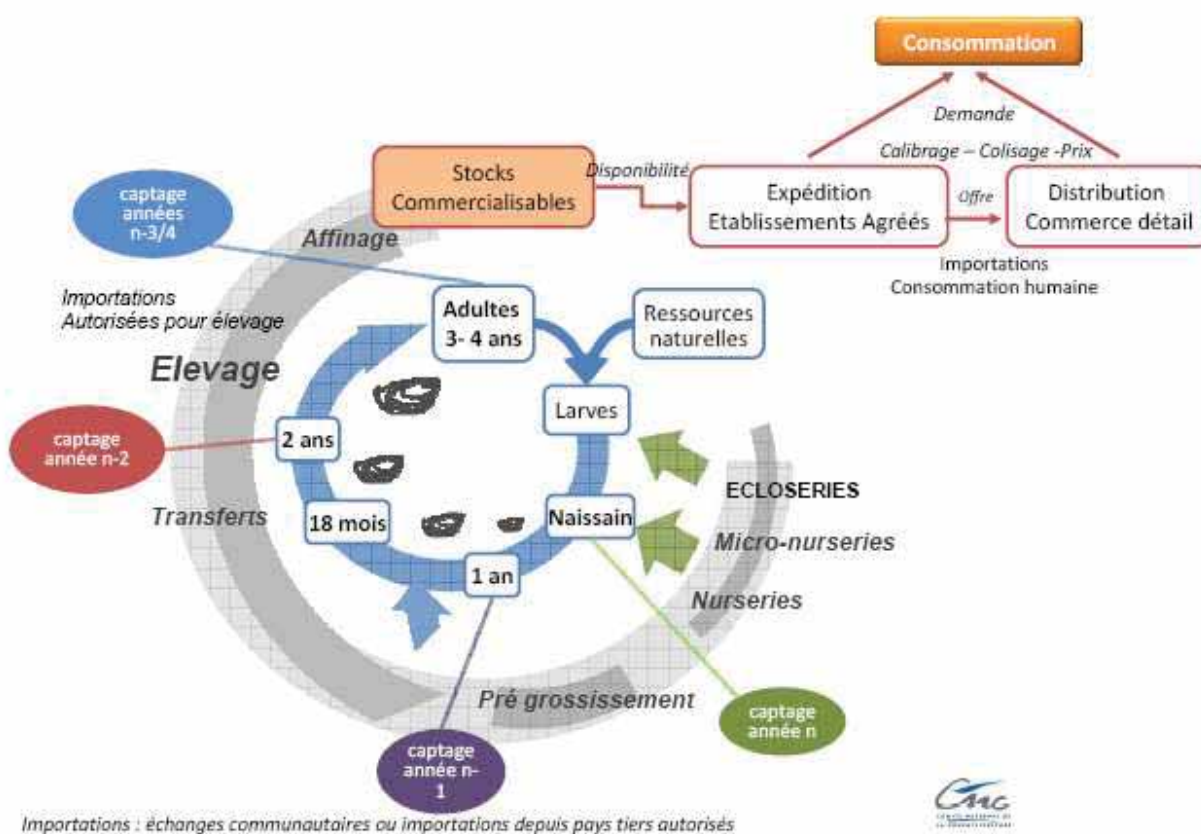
Consommation

Demande

Calibrage – Colisage -Prix

Stocks Commercialisables

Disponibilité

Expédition
Etablissements Agréés

Offre

Distribution
Commerce détail

Importations
Consommation humaine

captage années n-3/4

Affinage

Importations
Autorisées pour élevage

Adultes
3- 4 ans

Ressources naturelles

Elevage

Larves

captage année n-2

2 ans

ECLOSERIES

Transferts

18 mois

Naissain

Micro-nurseries

1 an

Nurseries

Pré grossissement

captage année n

captage année n-1

Importations : échanges communautaires ou importations depuis pays tiers autorisés

CNC
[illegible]